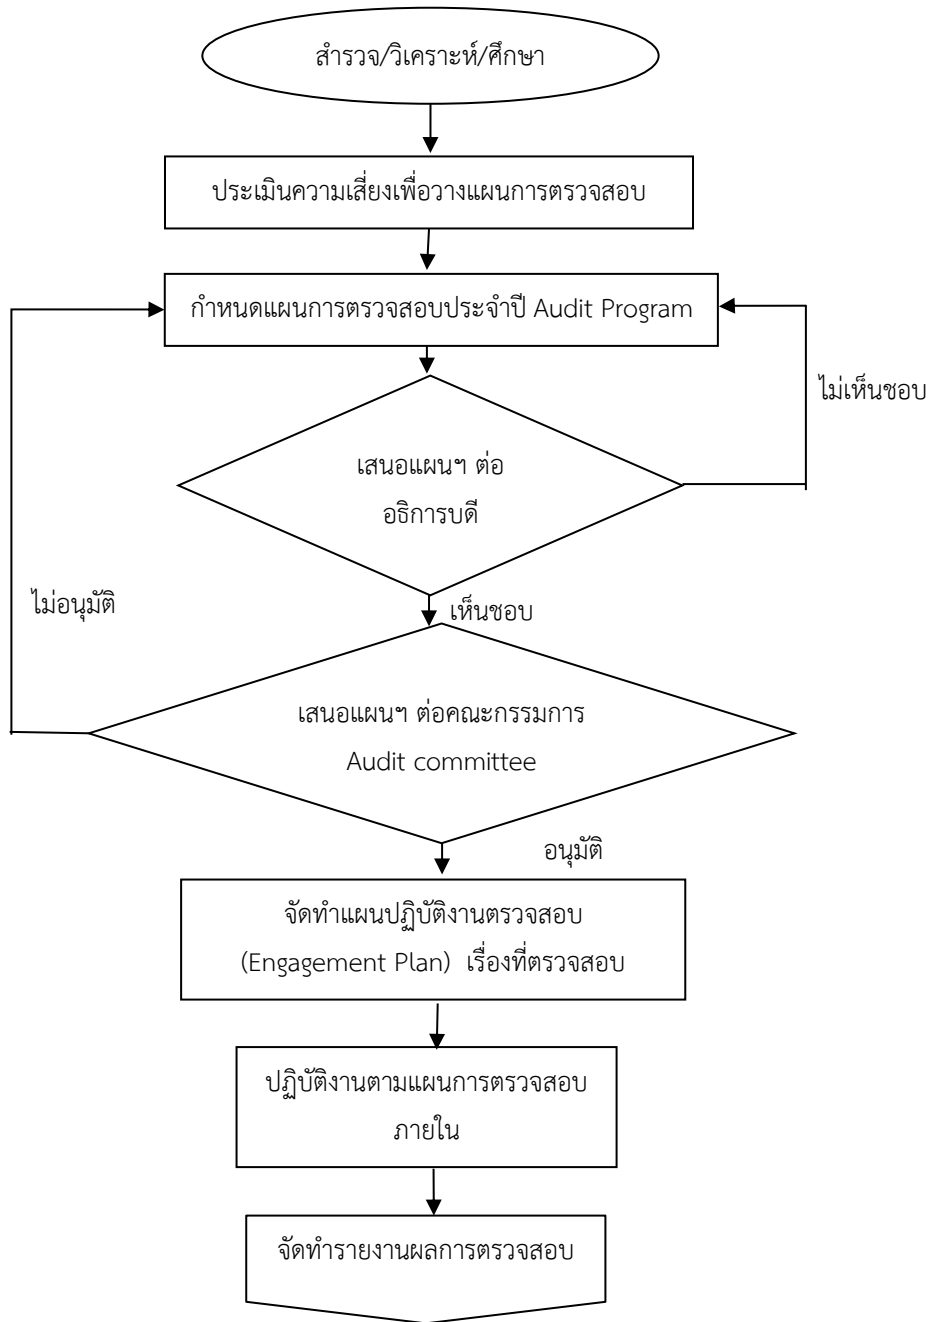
สำรวจ/วิเคราะห์/ศึกษา

ประเมินความเสี่ยงเพื่อวางแผนการตรวจสอบ

กำหนดแผนการตรวจสอบประจำปี Audit Program

ไม่เห็นชอบ

เสนอแผนฯ ต่อ อธิการบดี

ไม่อนุมัติ

เห็นชอบ

เสนอแผนฯ ต่อคณะกรรมการ Audit committee

อนุมัติ

จัดทำแผนปฏิบัติงานตรวจสอบ (Engagement Plan) เรื่องที่ตรวจสอบ

ปฏิบัติงานตามแผนการตรวจสอบภายใน

จัดทำรายงานผลการตรวจสอบ